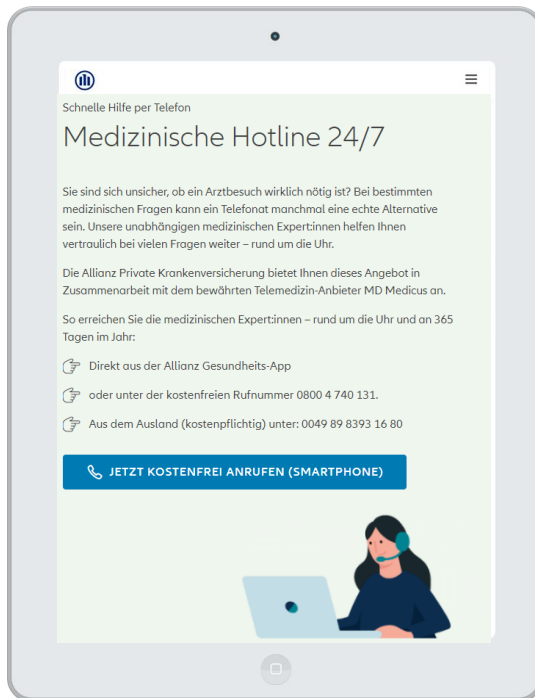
Schnelle Hilfe per Telefon

Medizinische Hotline 24/7

Sie sind sich unsicher, ob ein Arztbesuch wirklich nötig ist? Bei bestimmten medizinischen Fragen kann ein Telefonat manchmal eine echte Alternative sein. Unsere unabhängigen medizinischen Expert:innen helfen Ihnen vertraulich bei vielen Fragen weiter – rund um die Uhr.

Die Allianz Private Krankenversicherung bietet Ihnen dieses Angebot in Zusammenarbeit mit dem bewährten Telemedizin-Anbieter MD Medicus an.

So erreichen Sie die medizinischen Expert:innen – rund um die Uhr und an 365 Tagen im Jahr:

Direkt aus der Allianz Gesundheits-App

oder unter der kostenfreien Rufnummer 0800 4 740 131.

Aus dem Ausland (kostenpflichtig) unter: 0049 89 8393 16 80

JETZT KOSTENFREI ANRUFEN (SMARTPHONE)